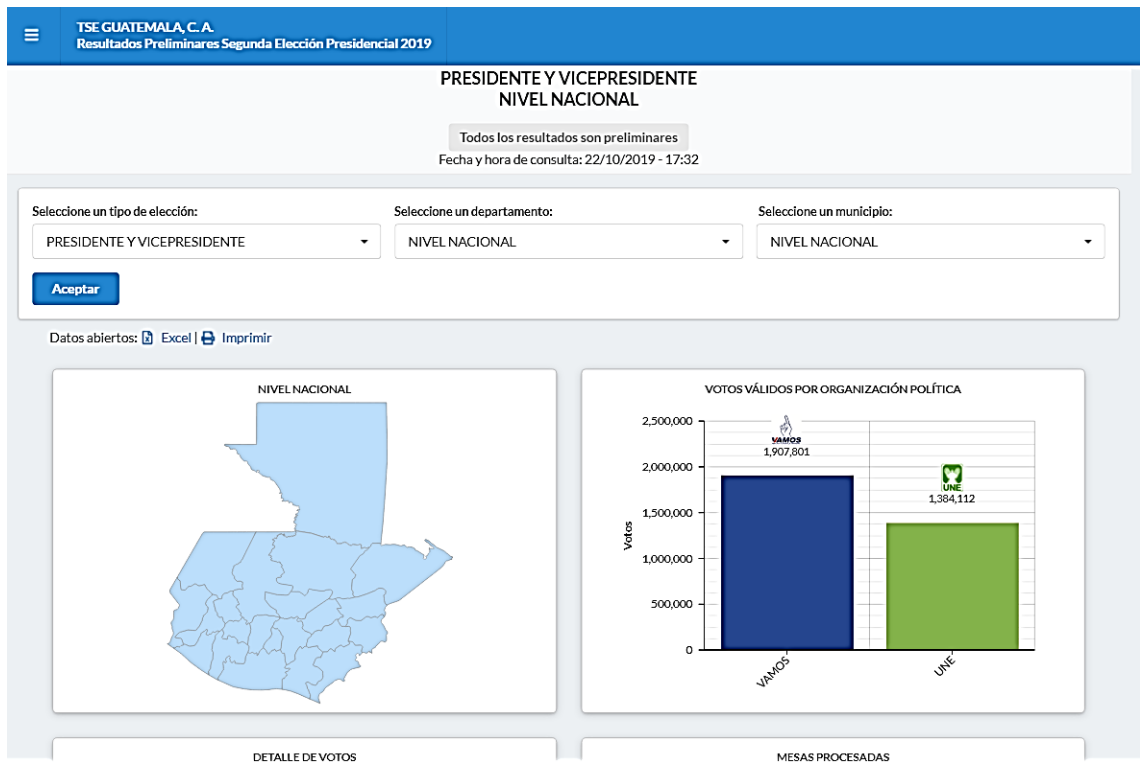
TSE GUATEMALA, C. A.
Resultados Preliminares Segunda Elección Presidencial 2019

PRESIDENTE Y VICEPRESIDENTE
NIVEL NACIONAL

Todos los resultados son preliminares
Fecha y hora de consulta: 22/10/2019 - 17:32

Seleccione un tipo de elección:
PRESIDENTE Y VICEPRESIDENTE

Seleccione un departamento:
NIVEL NACIONAL

Seleccione un municipio:
NIVEL NACIONAL

Aceptar

Datos abiertos: Excel | Imprimir

NIVEL NACIONAL

VOTOS VÁLIDOS POR ORGANIZACIÓN POLÍTICA

2,500,000
2,000,000
1,500,000
1,000,000
500,000
0
Votos

VAMOS
1,907,801
UNE
1,384,112

VAMOS
UNE

DETALLE DE VOTOS

MESAS PROCESADAS